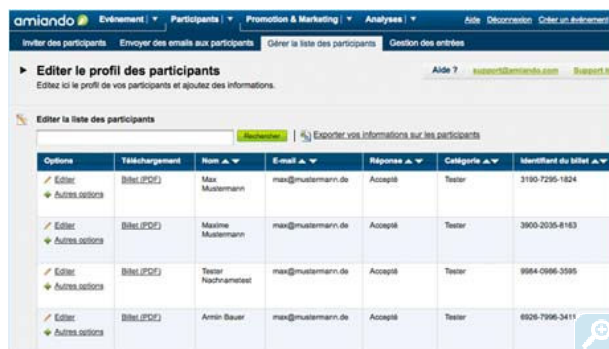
amiando Evénement | ▼ Participants | ▼ Promotion & Marketing | ▼ Analyses | ▼ Aide Déconnexion Créer un événement

Inviter des participants Envoyer des emails aux participants Gérer la liste des participants Gestion des entrées

▶ Editer le profil des participants
Editez ici le profil de vos participants et ajoutez des informations.

Aide ? support@amiando.com Support t

Editer la liste des participants

Rechercher | Exporter vos informations sur les participants

| Options | Téléchargement | Nom ▲▼ | E-mail ▲▼ | Réponse ▲▼ | Catégorie ▲▼ | Identifiant du billet ▲▼ |
|---|---|---|---|---|---|---|
| Editer Autres options | Billet (PDF) | Max Mustermann | max@mustermann.de | Accepté | Tester | 3190-7295-1824 |
| Editer Autres options | Billet (PDF) | Maxime Mustermann | max@mustermann.de | Accepté | Tester | 3900-2035-8163 |
| Editer Autres options | Billet (PDF) | Tester Nachnametest | max@mustermann.de | Accepté | Tester | 9984-0986-3595 |
| Editer Autres options | Billet (PDF) | Armin Bauer | max@mustermann.de | Accepté | Tester | 6926-7996-3411 |